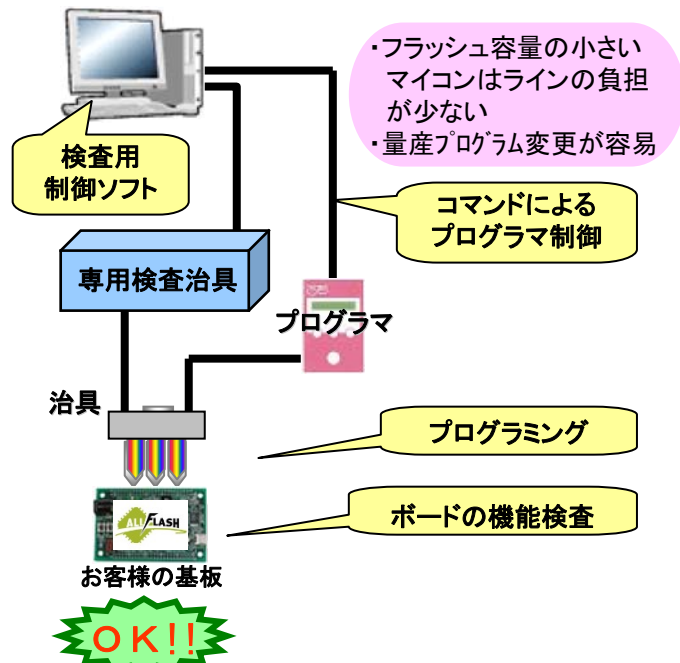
・フラッシュ容量の小さいマイコンはラインの負担が少ない
・量産プログラム変更が容易

検査用
制御ソフト

コマンドによる
プログラマ制御

専用検査治具

プログラマ

治具

プログラミング

ALFLASH

ボードの機能検査

お客様の基板

ＯＫ!!